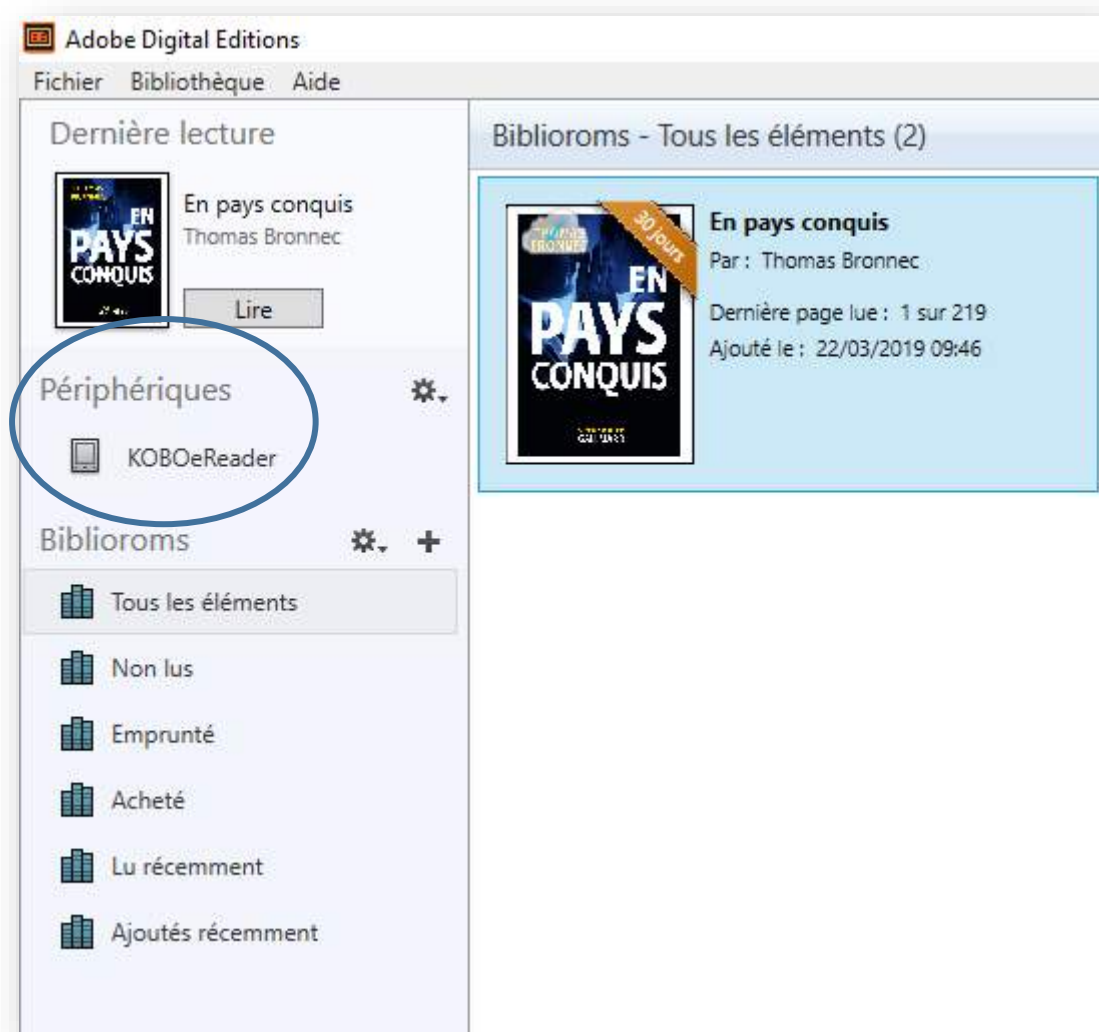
Adobe Digital Editions

Fichier Bibliothèque Aide

Dernière lecture

EN PAYS CONQUIS

En pays conquis
Thomas Bronnec

Lire

Périphériques

KOBOeReader

Biblioroms

Tous les éléments

Non lus

Emprunté

Acheté

Lu récemment

Ajoutés récemment

Biblioroms - Tous les éléments (2)

30 jours

BRONNEC

EN PAYS CONQUIS

GALLIMARD

En pays conquis
Par : Thomas Bronnec

Dernière page lue : 1 sur 219
Ajouté le : 22/03/2019 09:46